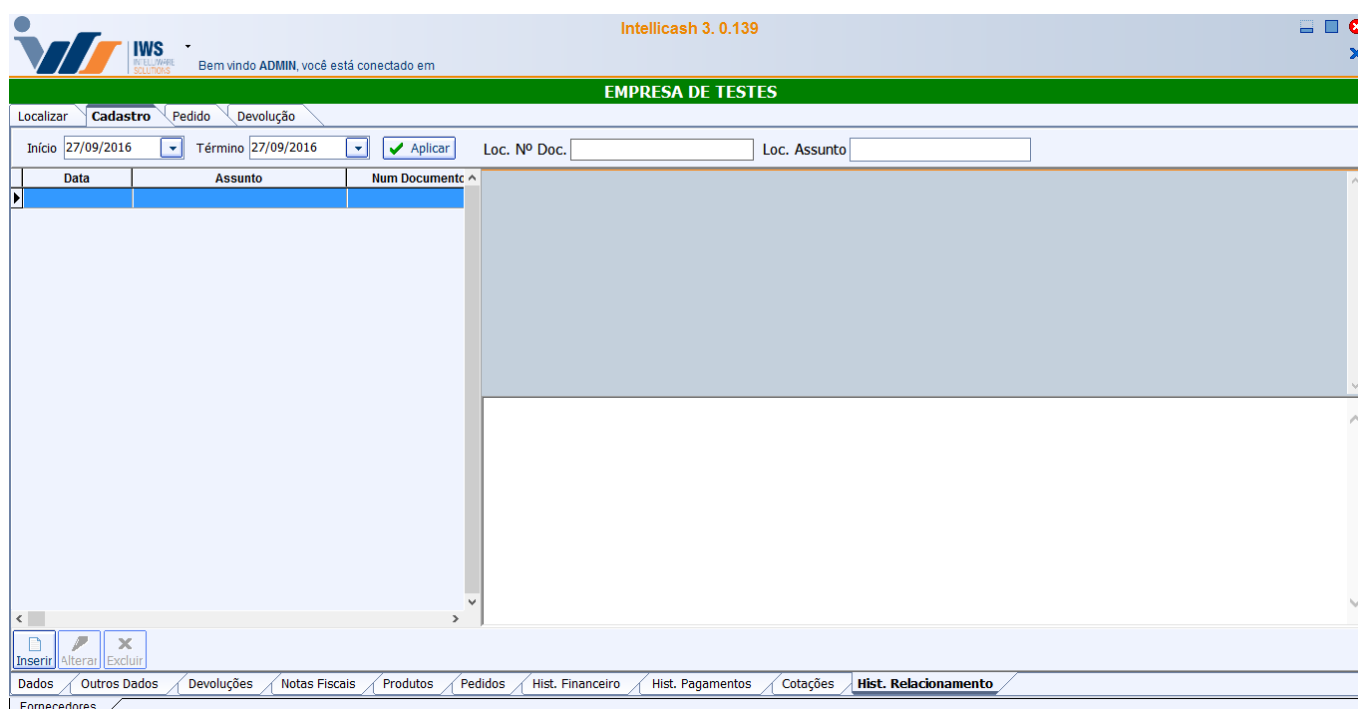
IWS
INTELLIWARE SOLUTIONS

Bem vindo ADMIN, você está conectado em

Intellicash 3. 0.139

EMPRESA DE TESTES

Localizar | Cadastro | Pedido | Devolução

Início 27/09/2016 Término 27/09/2016 Aplicar Loc. Nº Doc. Loc. Assunto

| Data | Assunto | Num Documento |
|---|---|---|
| | | |

Inserir Alterar Excluir

Dados | Outros Dados | Devoluções | Notas Fiscais | Produtos | Pedidos | Hist. Financeiro | Hist. Pagamentos | Cotações | Hist. Relacionamento

Fornecedores